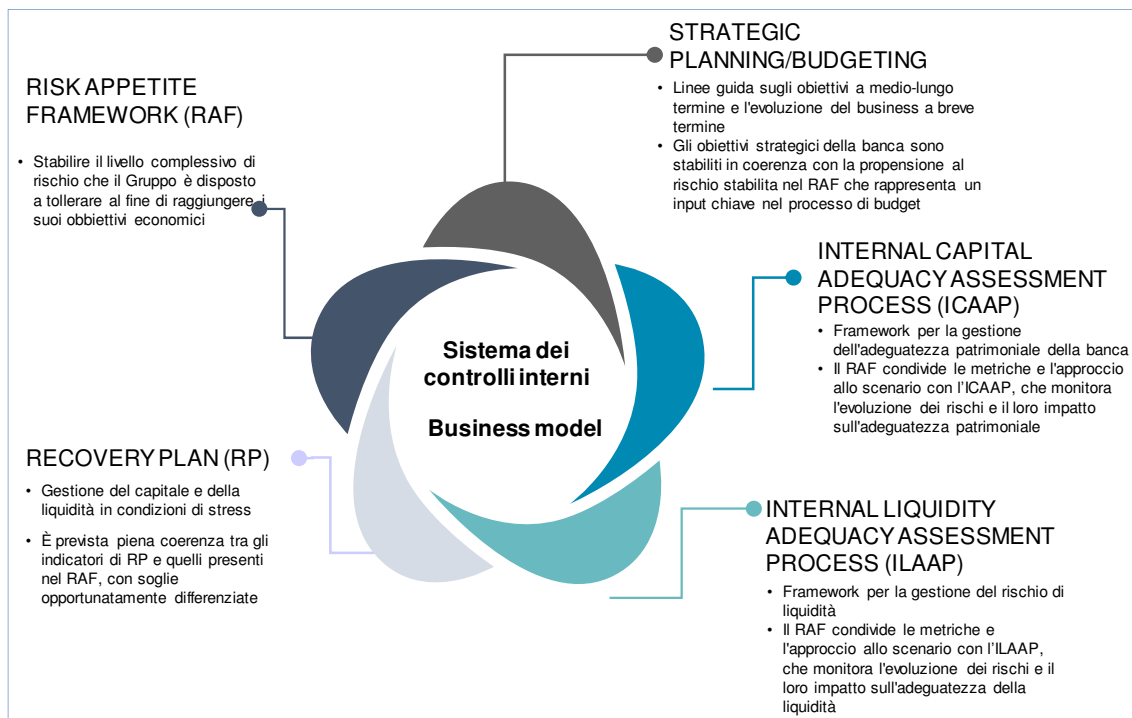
RISK APPETITE FRAMEWORK (RAF)

• Stabilire il livello complessivo di rischio che il Gruppo è disposto a tollerare al fine di raggiungere i suoi obbiettivi economici

STRATEGIC PLANNING/BUDGETING

• Linee guida sugli obiettivi a medio-lungo termine e l'evoluzione del business a breve termine
• Gli obiettivi strategici della banca sono stabiliti in coerenza con la propensione al rischio stabilita nel RAF che rappresenta un input chiave nel processo di budget

INTERNAL CAPITAL ADEQUACY ASSESSMENT PROCESS (ICAAP)

• Framework per la gestione dell'adeguatezza patrimoniale della banca
• Il RAF condivide le metriche e l'approccio allo scenario con l'ICAAP, che monitora l'evoluzione dei rischi e il loro impatto sull'adeguatezza patrimoniale

Sistema dei controlli interni

Business model

RECOVERY PLAN (RP)

• Gestione del capitale e della liquidità in condizioni di stress
• È prevista piena coerenza tra gli indicatori di RP e quelli presenti nel RAF, con soglie opportunatamente differenziate

INTERNAL LIQUIDITY ADEQUACY ASSESSMENT PROCESS (ILAAP)

• Framework per la gestione del rischio di liquidità
• Il RAF condivide le metriche e l'approccio allo scenario con l'ILAAP, che monitora l'evoluzione dei rischi e il loro impatto sull'adeguatezza della liquidità